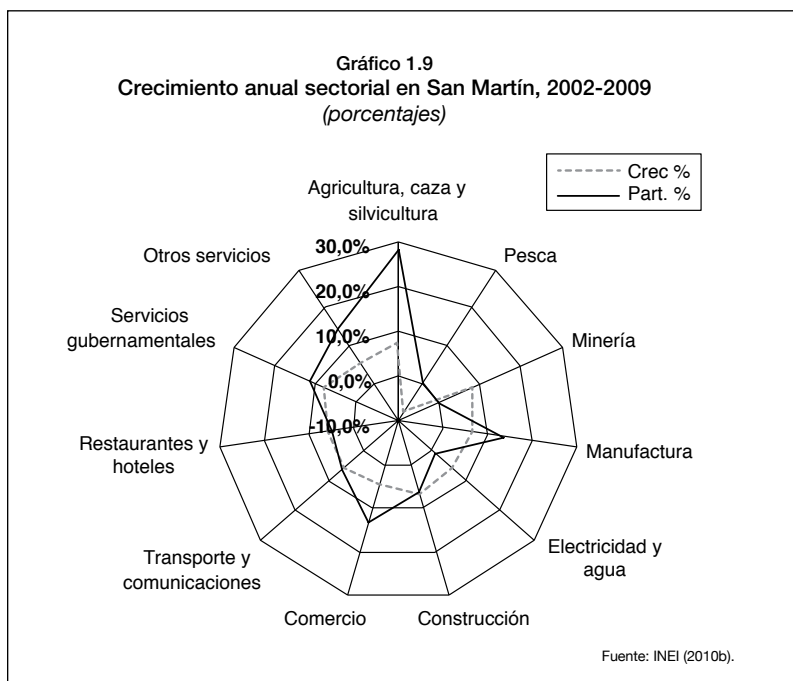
Gráfico 1.9
Crecimiento anual sectorial en San Martín, 2002-2009
(porcentajes)

Crec %
Part. %

Agricultura, caza y silvicultura
Pesca
Minería
Manufactura
Electricidad y agua
Construcción
Comercio
Transporte y comunicaciones
Restaurantes y hoteles
Servicios gubernamentales
Otros servicios

30,0%
20,0%
10,0%
0,0%
-10,0%

Fuente: INEI (2010b).